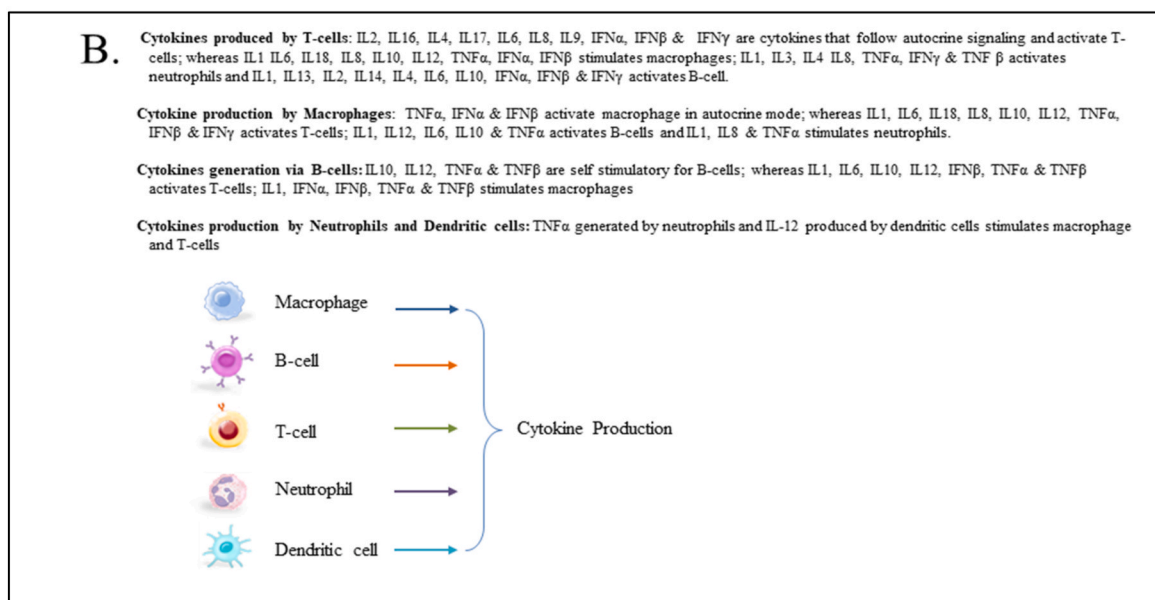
B.

**Cytokines produced by T-cells**: IL2, IL16, IL4, IL17, IL6, IL8, IL9, IFNα, IFNβ & IFNγ are cytokines that follow autocrine signaling and activate T-cells; whereas IL1 IL6, IL18, IL8, IL10, IL12, TNFα, IFNα, IFNβ stimulates macrophages; IL1, IL3, IL4 IL8, TNFα, IFNγ & TNF β activates neutrophils and IL1, IL13, IL2, IL14, IL4, IL6, IL10, IFNα, IFNβ & IFNγ activates B-cell.

**Cytokine production by Macrophages**: TNFα, IFNα & IFNβ activate macrophage in autocrine mode; whereas IL1, IL6, IL18, IL8, IL10, IL12, TNFα, IFNβ & IFNγ activates T-cells; IL1, IL12, IL6, IL10 & TNFα activates B-cells and IL1, IL8 & TNFα stimulates neutrophils.

**Cytokines generation via B-cells:** IL10, IL12, TNFα & TNFβ are self stimulatory for B-cells; whereas IL1, IL6, IL10, IL12, IFNβ, TNFα & TNFβ activates T-cells; IL1, IFNα, IFNβ, TNFα & TNFβ stimulates macrophages

**Cytokines production by Neutrophils and Dendritic cells:** TNFα generated by neutrophils and IL-12 produced by dendritic cells stimulates macrophage and T-cells

Macrophage
B-cell
T-cell
Neutrophil
Dendritic cell

Cytokine Production